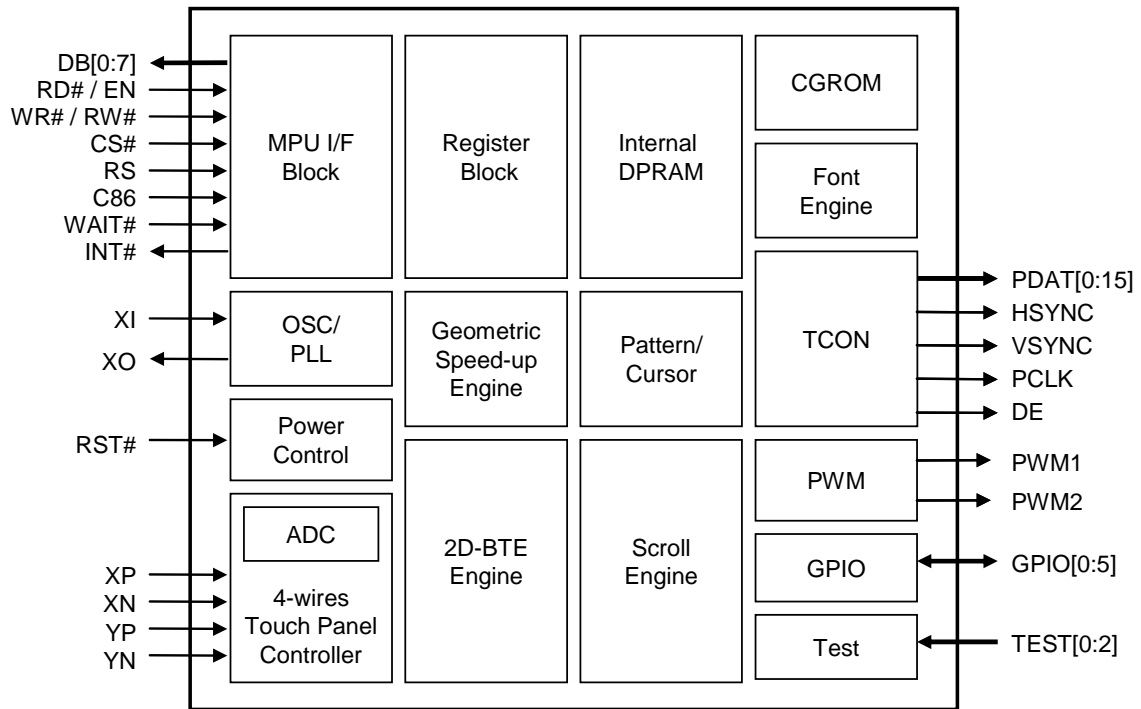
DB[0:7]
RD# / EN
WR# / RW#
CS#
RS
C86
WAIT#
INT#

MPU I/F Block

Register Block

Internal DPRAM

CGROM

Font Engine

XI
XO

OSC/ PLL

Geometric Speed-up Engine

Pattern/ Cursor

TCON

PDAT[0:15]
HSYNC
VSYNC
PCLK
DE

RST#

Power Control

PWM

PWM1
PWM2

ADC

2D-BTE Engine

Scroll Engine

GPIO

GPIO[0:5]

XP
XN
YP
YN

4-wires Touch Panel Controller

Test

TEST[0:2]